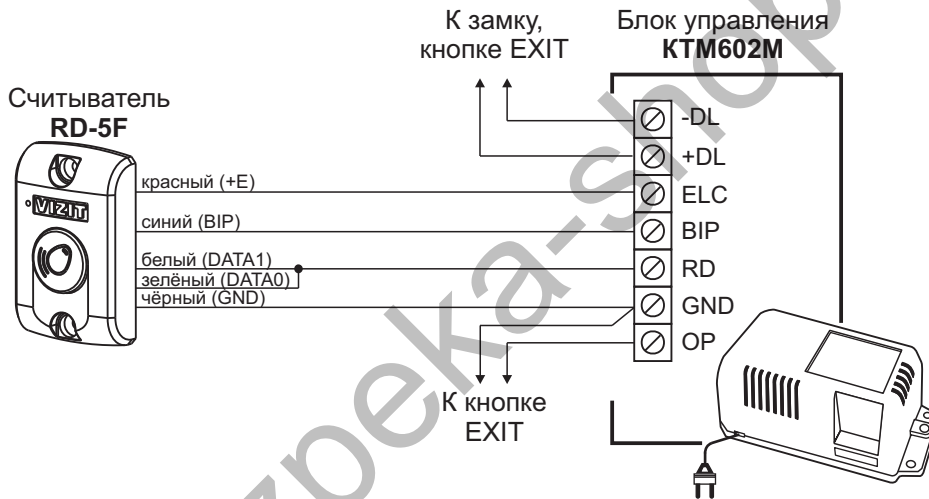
К замку, кнопке EXIT

Блок управления
**КТМ602М**

Считыватель
**RD-5F**

VIZIT

красный (+E)
синий (BIP)
белый (DATA1)
зелёный (DATA0)
чёрный (GND)

-DL
+DL
ELC
BIP
RD
GND
OP

К кнопке EXIT

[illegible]peka-shop